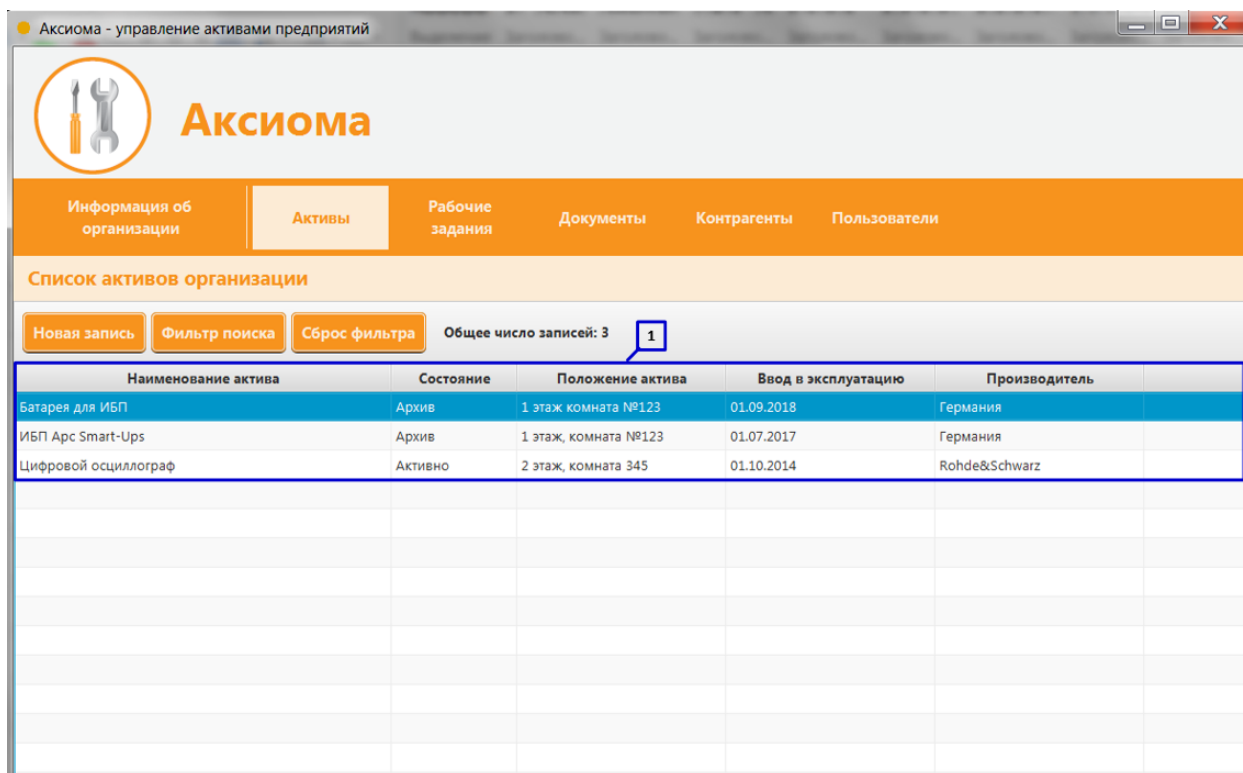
Аксиома - управление активами предприятий

Аксиома

Информация об организации
Активы
Рабочие задания
Документы
Контрагенты
Пользователи

Список активов организации

Новая запись
Фильтр поиска
Сброс фильтра
Общее число записей: 3

1

| Наименование актива | Состояние | Положение актива | Ввод в эксплуатацию | Производитель |
|---|---|---|---|---|
| Батарея для ИБП | Архив | 1 этаж комната №123 | 01.09.2018 | Германия |
| ИБП Apc Smart-Ups | Архив | 1 этаж, комната №123 | 01.07.2017 | Германия |
| Цифровой осциллограф | Активно | 2 этаж, комната 345 | 01.10.2014 | Rohde&Schwarz |